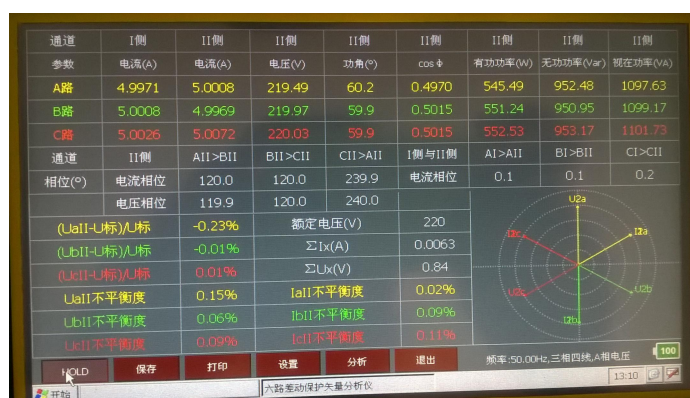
| 通道 | I侧 | II侧 | II侧 | II侧 | II侧 | II侧 | II侧 | II侧 |
|---|---|---|---|---|---|---|---|---|
| 参数 | 电流(A) | 电流(A) | 电压(V) | 功角(°) | cos Φ | 有功功率(W) | 无功功率(Var) | 视在功率(VA) |
| A路 | 4.9971 | 5.0008 | 219.49 | 60.2 | 0.4970 | 545.49 | 952.48 | 1097.63 |
| B路 | 5.0008 | 4.9969 | 219.97 | 59.9 | 0.5015 | 551.24 | 950.95 | 1099.17 |
| C路 | 5.0026 | 5.0072 | 220.03 | 59.9 | 0.5015 | 552.53 | 953.17 | 1101.73 |
| 通道 | II侧 | AII>BII | BII>CII | CII>AII | I侧与II侧 | AI>AII | BI>BII | CI>CII |
| 相位(°) | 电流相位 | 120.0 | 120.0 | 239.9 | 电流相位 | 0.1 | 0.1 | 0.2 |
| | 电压相位 | 119.9 | 120.0 | 240.0 | | | | |

| | | | |
|---|---|---|---|
| (UaII-U标)/U标 | -0.23% | 额定电压(V) | 220 |
| (UbII-U标)/U标 | -0.01% | ΣIx(A) | 0.0063 |
| (UcII-U标)/U标 | 0.01% | ΣUx(V) | 0.84 |
| UaII不平衡度 | 0.15% | IaII不平衡度 | 0.02% |
| UbII不平衡度 | 0.06% | IbII不平衡度 | 0.09% |
| UcII不平衡度 | 0.09% | IcII不平衡度 | 0.11% |

U2a I2a I2c U2c U2b I2b

HOLD 保存 打印 设置 分析 退出

频率:50.00Hz,三相四线,A相电压

100

开始 六路差动保护矢量分析仪 13:10